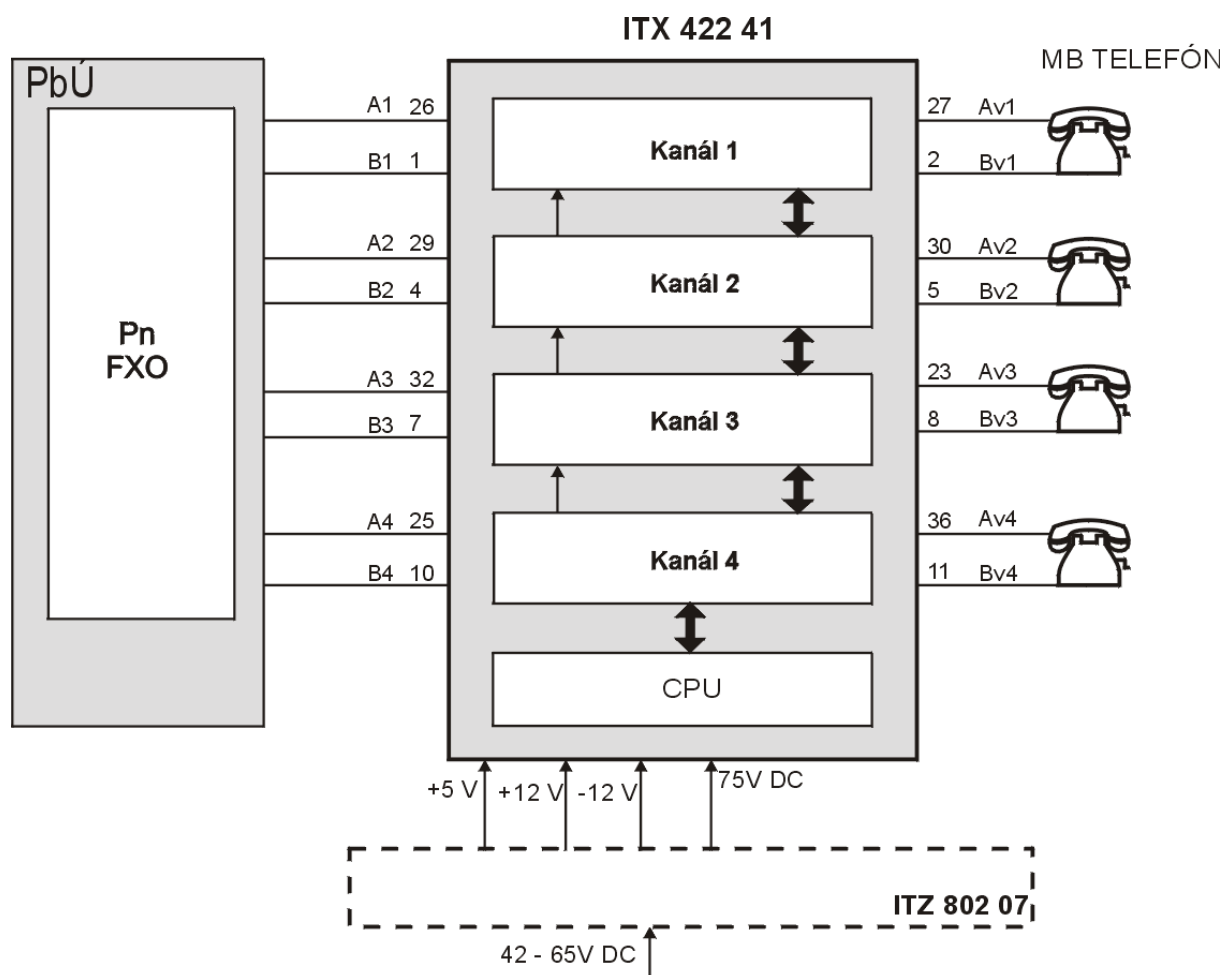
ITX 422 41

MB TELEFÓN

PbÚ

Pn
FXO

A1 26
B1 1
A2 29
B2 4
A3 32
B3 7
A4 25
B4 10

Kanál 1
Kanál 2
Kanál 3
Kanál 4
CPU

27 Av1
2 Bv1
30 Av2
5 Bv2
23 Av3
8 Bv3
36 Av4
11 Bv4

+5 V
+12 V
-12 V
75V DC

ITZ 802 07

42 - 65V DC